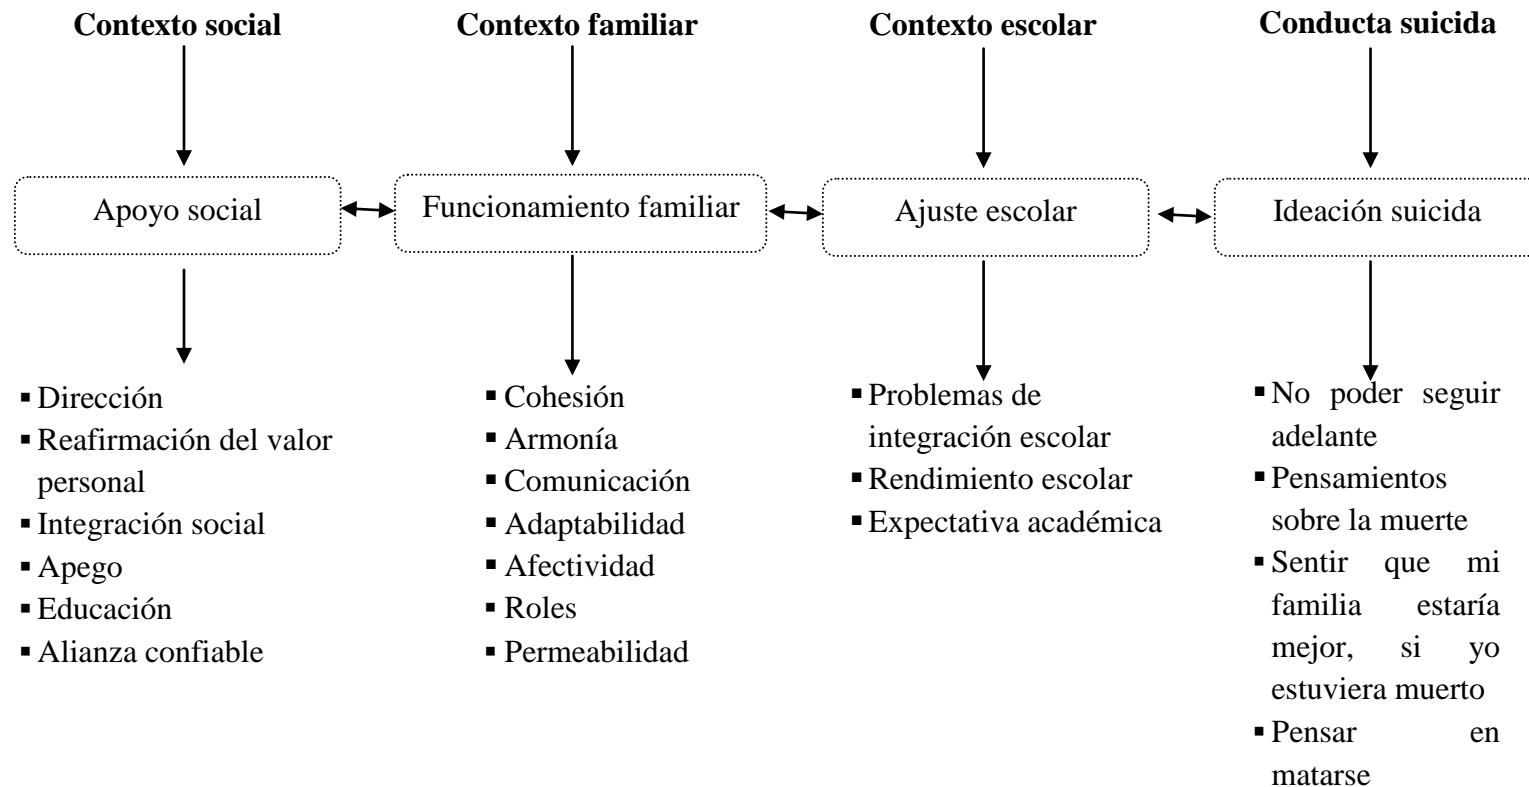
Contexto social

Apoyo social

- Dirección
- Reafirmación del valor personal
- Integración social
- Apego
- Educación
- Alianza confiable

Contexto familiar

Funcionamiento familiar

- Cohesión
- Armonía
- Comunicación
- Adaptabilidad
- Afectividad
- Roles
- Permeabilidad

Contexto escolar

Ajuste escolar

- Problemas de integración escolar
- Rendimiento escolar
- Expectativa académica

Conducta suicida

Ideación suicida

- No poder seguir adelante
- Pensamientos sobre la muerte
- Sentir que mi familia estaría mejor, si yo estuviera muerto
- Pensar en matarse